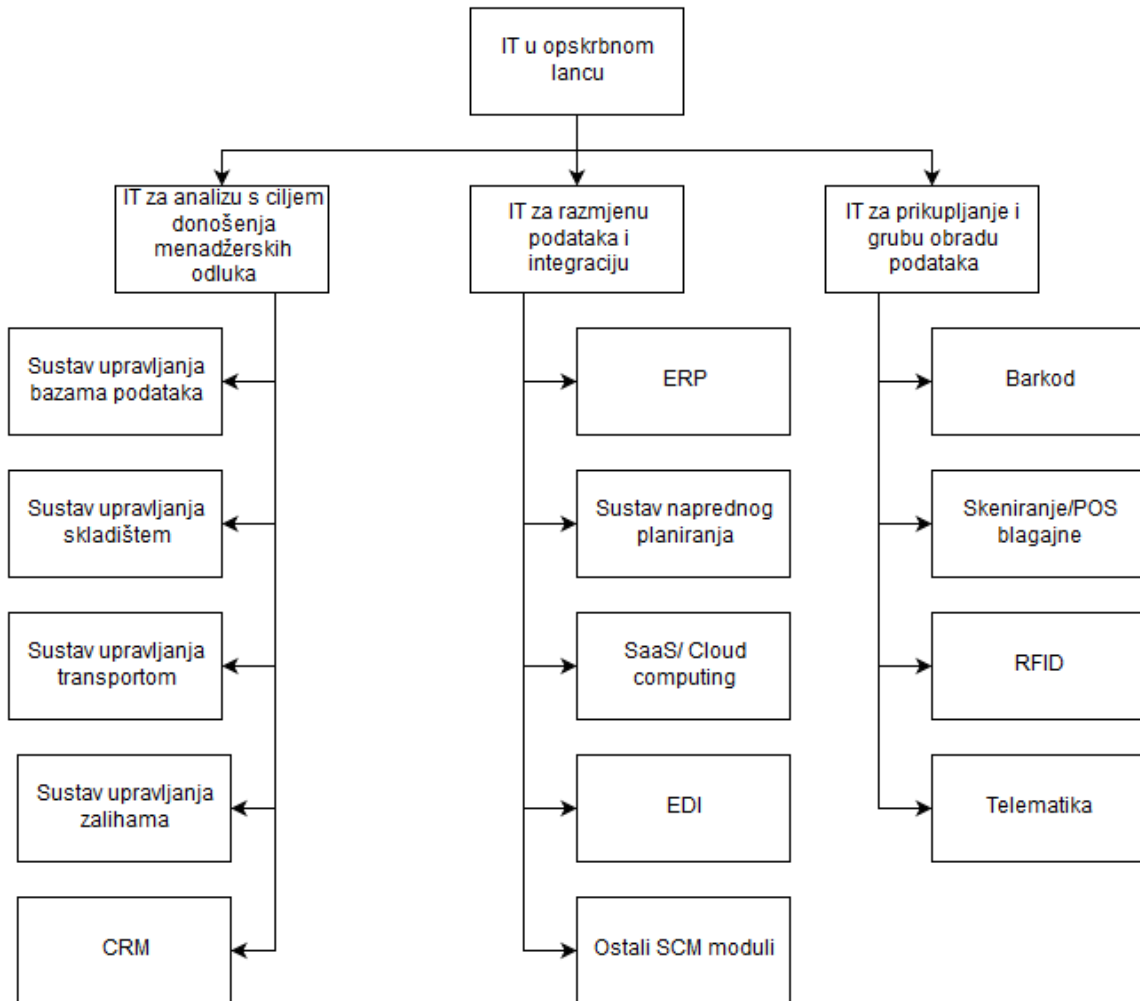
IT u opskrbnom lancu

IT za analizu s ciljem donošenja menadžerskih odluka

IT za razmjenu podataka i integraciju

IT za prikupljanje i grubu obradu podataka

Sustav upravljanja bazama podataka

Sustav upravljanja skladištem

Sustav upravljanja transportom

Sustav upravljanja zalihama

CRM

ERP

Sustav naprednog planiranja

SaaS/ Cloud computing

EDI

Ostali SCM moduli

Barkod

Skeniranje/POS blagajne

RFID

Telematika